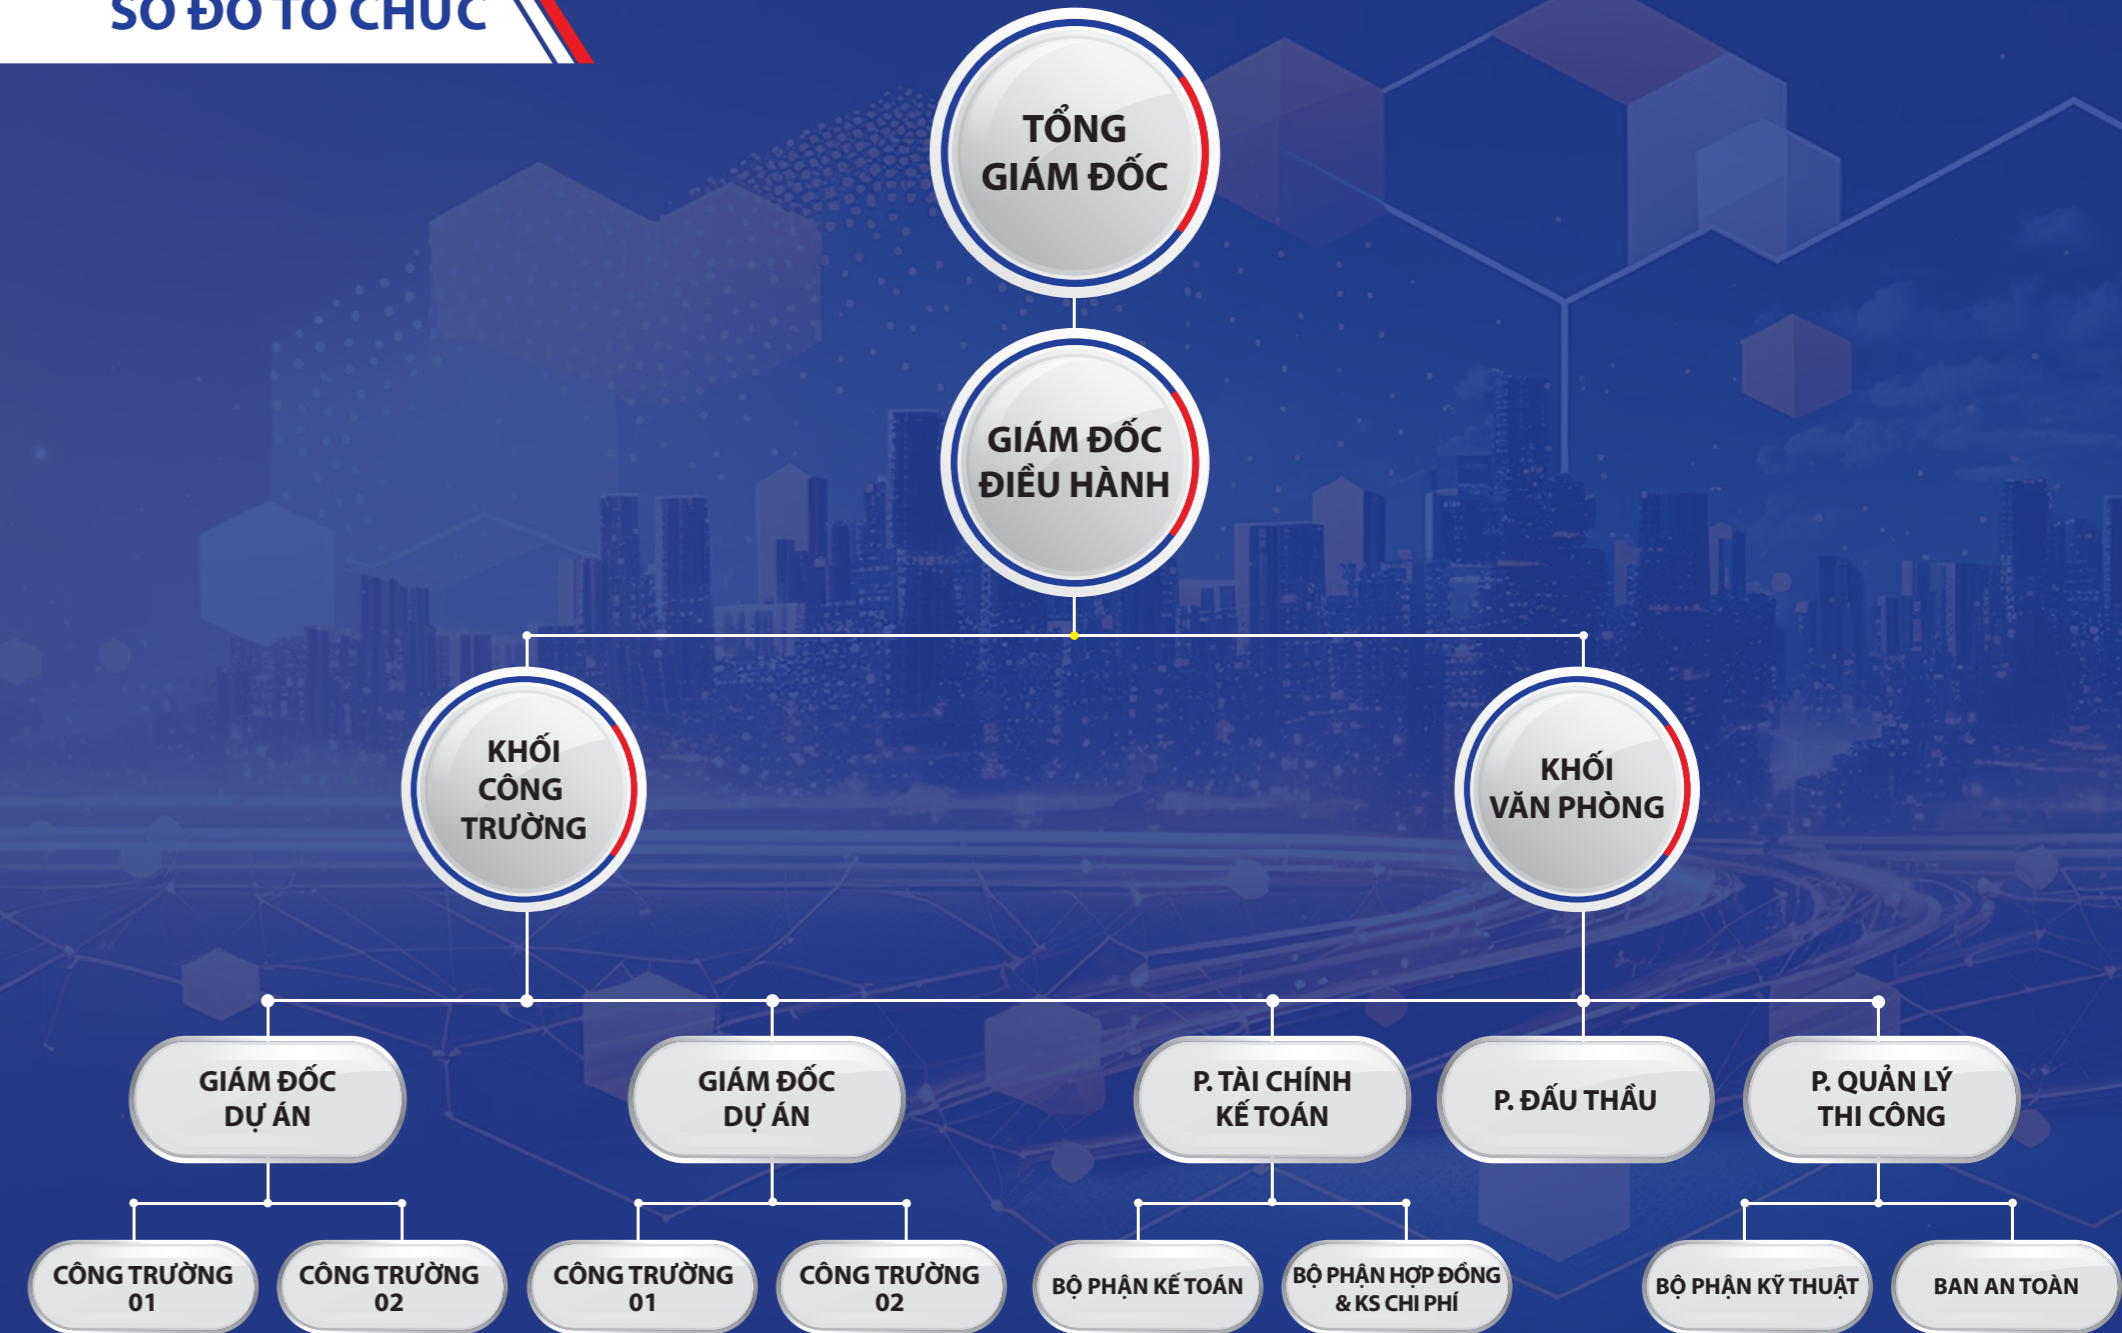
SƠ ĐỒ TỔ CHỨC

TỔNG GIÁM ĐỐC

GIÁM ĐỐC ĐIỀU HÀNH

KHỐI CÔNG TRƯỜNG

KHỐI VĂN PHÒNG

GIÁM ĐỐC DỰ ÁN

GIÁM ĐỐC DỰ ÁN

P. TÀI CHÍNH KẾ TOÁN

P. ĐẤU THẦU

P. QUẢN LÝ THI CÔNG

CÔNG TRƯỜNG 01

CÔNG TRƯỜNG 02

CÔNG TRƯỜNG 01

CÔNG TRƯỜNG 02

BỘ PHẬN KẾ TOÁN

BỘ PHẬN HỢP ĐỒNG & KS CHI PHÍ

BỘ PHẬN KỸ THUẬT

BAN AN TOÀN